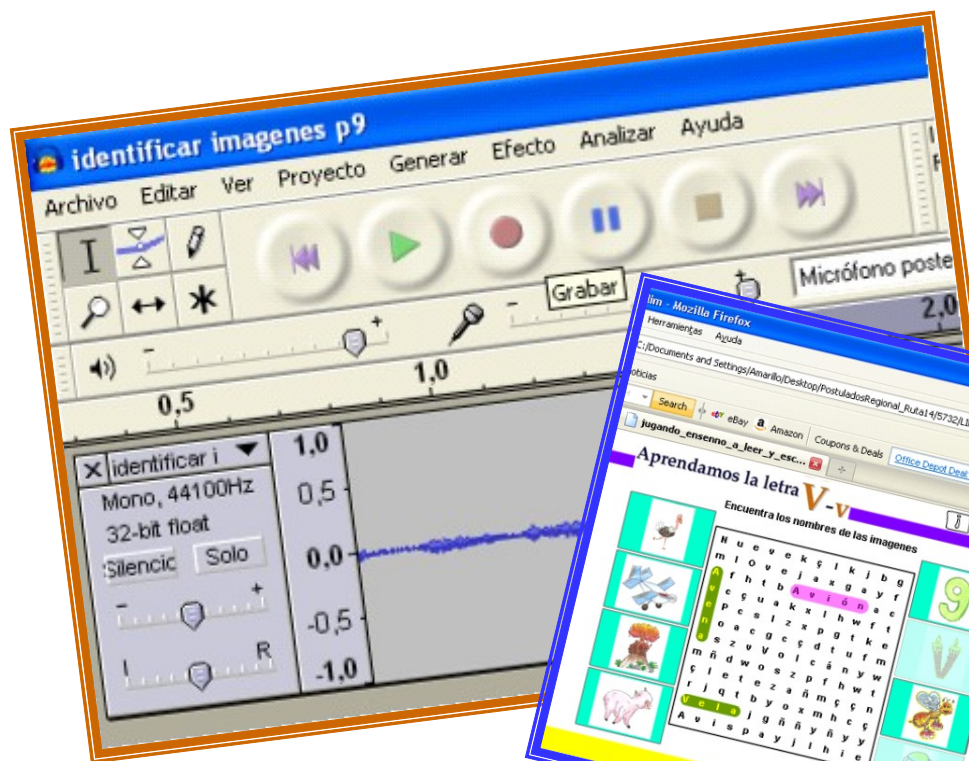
identificar imagenes p9

Archivo Editar Ver Proyecto Generar Efecto Analizar Ayuda

Grabar

Micrófono poste

- +

0,5 1,0 2,0

identificar i

Mono, 44100Hz

32-bit float

Silencio Solo

- +

L R

1,0 0,5 0,0 -0,5 -1,0

lim - Mozilla Firefox

Herramientas Ayuda

C:/Documents and Settings/Amarillo/Desktop/PostuladosRegional_Ruta14/5732/LI

oticias

Search eBay Amazon Coupons & Deals Office Depot Deal

jugando_ensenno_a_leer_y_esc...

Aprendamos la letra V-v

Encuentra los nombres de las imagenes

Avión

Avena

Vela